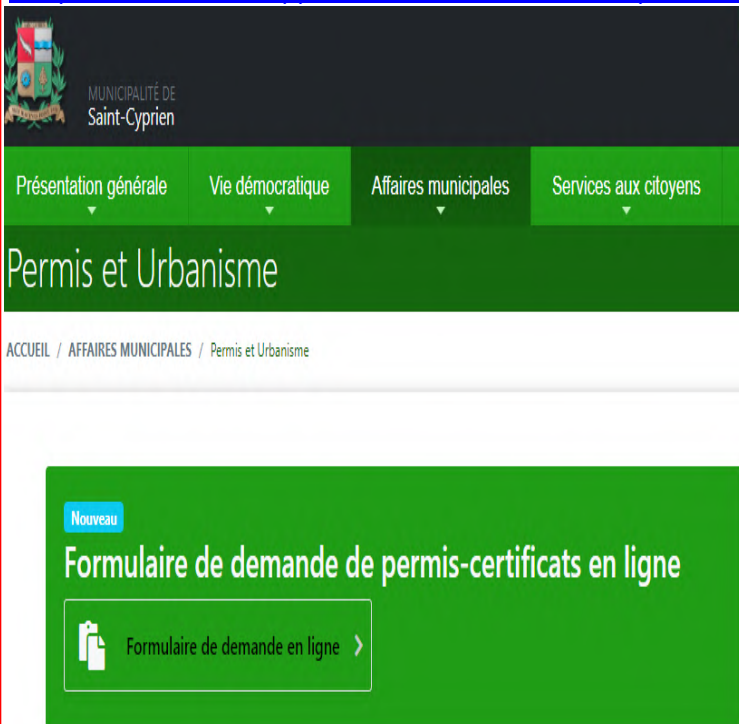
MUNICIPALITÉ DE
Saint-Cyprien

Présentation générale
Vie démocratique
Affaires municipales
Services aux citoyens

Permis et Urbanisme

ACCUEIL / AFFAIRES MUNICIPALES / Permis et Urbanisme

Nouveau

Formulaire de demande de permis-certificats en ligne

Formulaire de demande en ligne